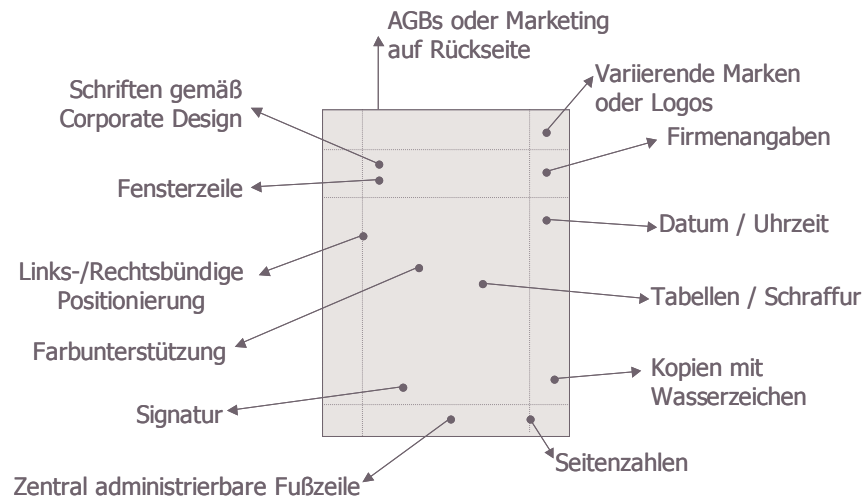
AGBs oder Marketing auf Rückseite

Schriften gemäß Corporate Design

Variierende Marken oder Logos

Firmenangaben

Fensterzeile

Datum / Uhrzeit

Links-/Rechtsbündige Positionierung

Tabellen / Schraffur

Farbunterstützung

Kopien mit Wasserzeichen

Signatur

Seitenzahlen

Zentral administrierbare Fußzeile